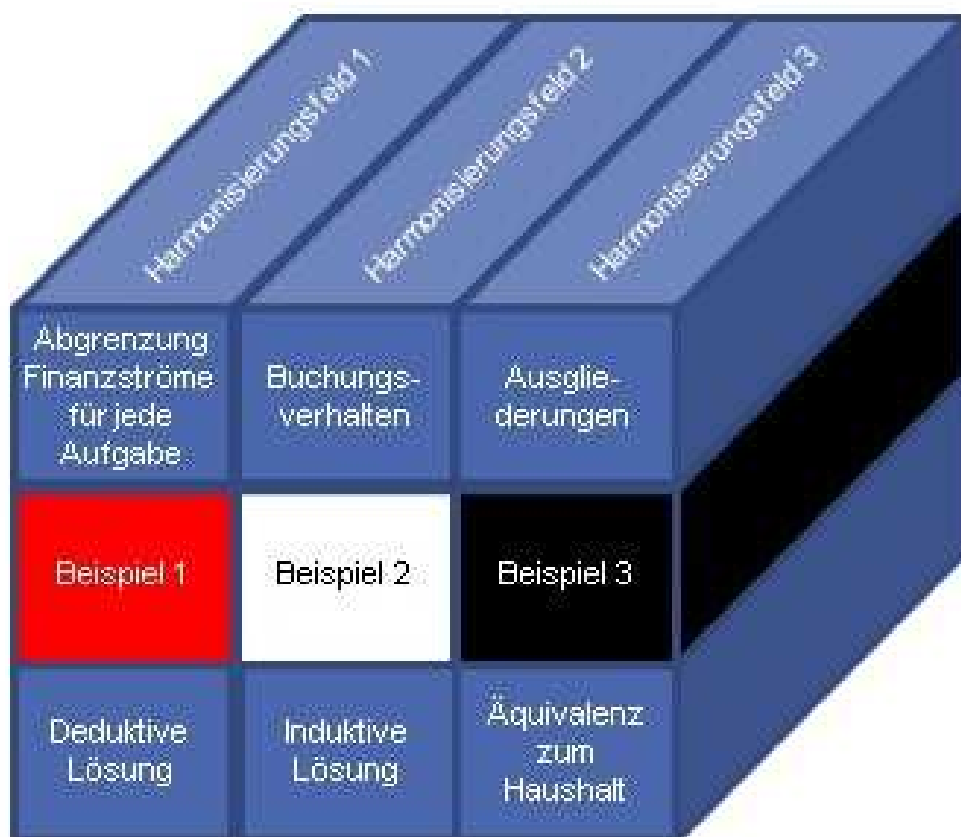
Harmonisierungsfeld 1

Harmonisierungsfeld 2

Harmonisierungsfeld 3

Abgrenzung Finanzströme für jede Aufgabe

Buchungsverhalten

Ausgliederungen

Beispiel 1

Beispiel 2

Beispiel 3

Deduktive Lösung

Induktive Lösung

Äquivalenz zum Haushalt